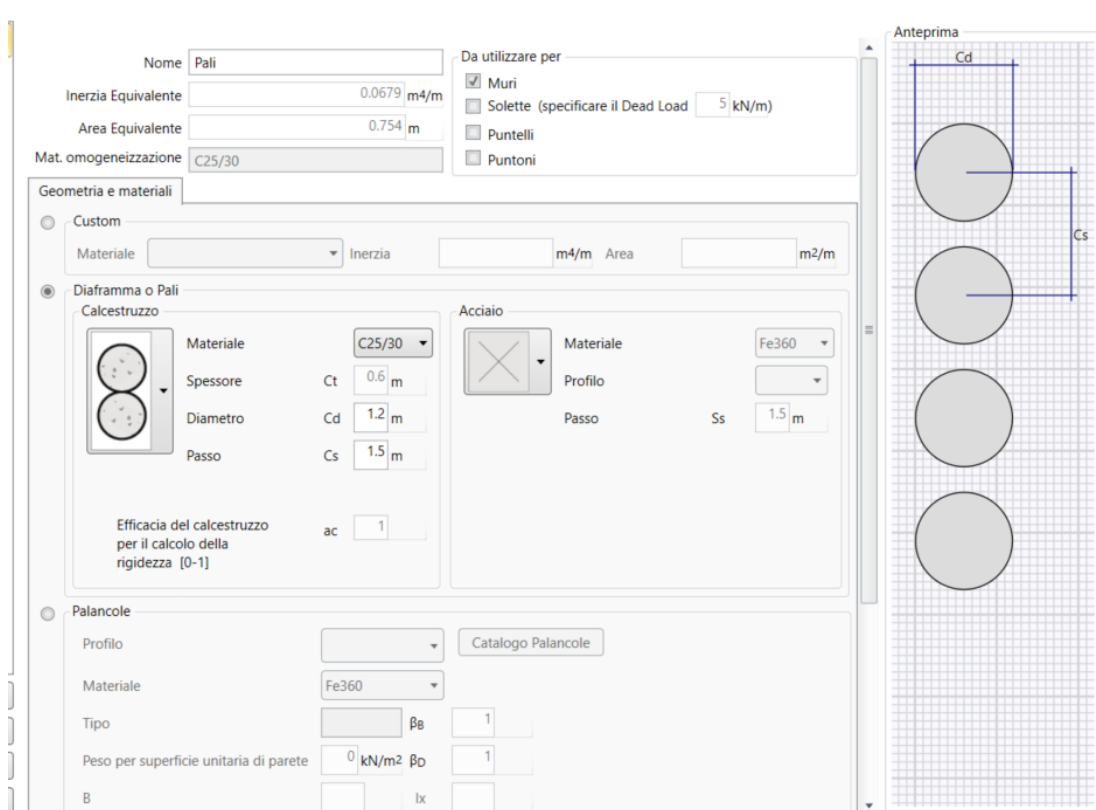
Nome Pali
Inerzia Equivalente 0.0679 m4/m
Area Equivalente 0.754 m
Mat. omogeneizzazione C25/30

Da utilizzare per
Muri
Solette (specificare il Dead Load 5 kN/m)
Puntelli
Puntoni

Geometria e materiali

Custom
Materiale Inerzia m4/m Area m2/m

Diaframma o Pali
Calcestruzzo
Materiale C25/30
Spessore Ct 0.6 m
Diametro Cd 1.2 m
Passo Cs 1.5 m

Efficacia del calcestruzzo per il calcolo della rigidezza [0-1] ac 1

Acciaio
Materiale Fe360
Profilo
Passo Ss 1.5 m

Palancole
Profilo Catalogo Palancole
Materiale Fe360
Tipo βB 1
Peso per superficie unitaria di parete 0 kN/m2 βD 1
B Ix

Anteprima
Cd
Cs